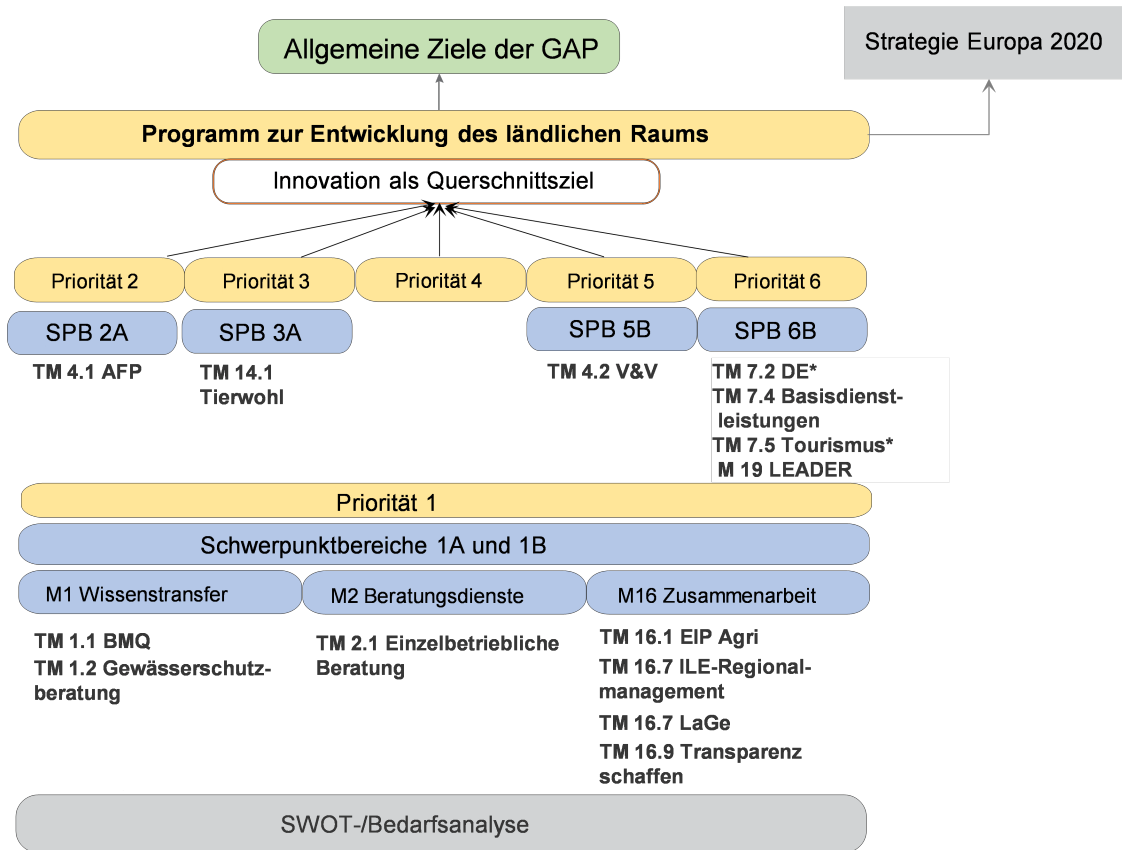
Allgemeine Ziele der GAP

Strategie Europa 2020

Programm zur Entwicklung des ländlichen Raums

Innovation als Querschnittsziel

Priorität 2

Priorität 3

Priorität 4

Priorität 5

Priorität 6

SPB 2A

SPB 3A

SPB 5B

SPB 6B

TM 4.1 AFP

TM 14.1 Tierwohl

TM 4.2 V&V

TM 7.2 DE*
TM 7.4 Basisdienstleistungen
TM 7.5 Tourismus*
M 19 LEADER

Priorität 1

Schwerpunktbereiche 1A und 1B

M1 Wissenstransfer

M2 Beratungsdienste

M16 Zusammenarbeit

TM 1.1 BMQ
TM 1.2 Gewässerschutzberatung

TM 2.1 Einzelbetriebliche Beratung

TM 16.1 EIP Agri
TM 16.7 ILE-Regionalmanagement
TM 16.7 LaGe
TM 16.9 Transparenz schaffen

SWOT-/Bedarfsanalyse